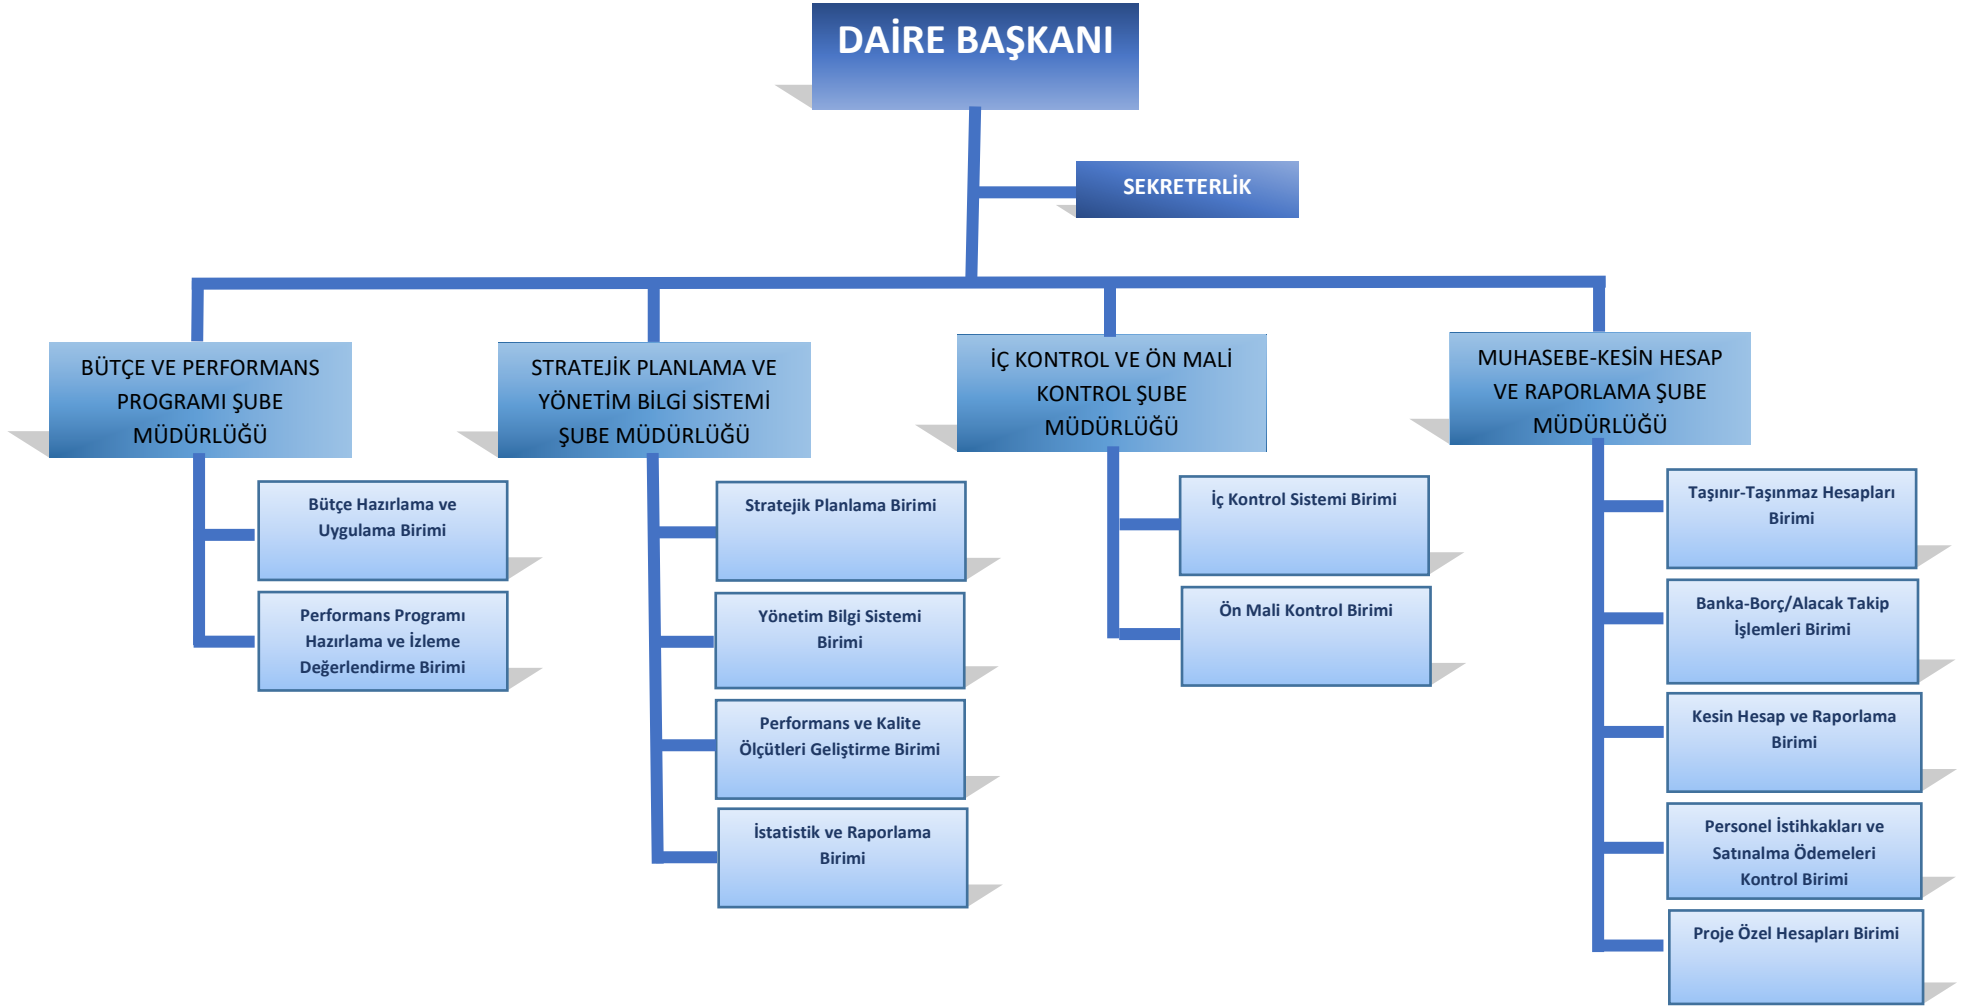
DAİRE BAŞKANI

SEKRETERLİK

BÜTÇE VE PERFORMANS PROGRAMI ŞUBE MÜDÜRLÜĞÜ

Bütçe Hazırlama ve Uygulama Birimi

Performans Programı Hazırlama ve İzleme Değerlendirme Birimi

STRATEJİK PLANLAMA VE YÖNETİM BİLGİ SİSTEMİ ŞUBE MÜDÜRLÜĞÜ

Stratejik Planlama Birimi

Yönetim Bilgi Sistemi Birimi

Performans ve Kalite Ölçütleri Geliştirme Birimi

İstatistik ve Raporlama Birimi

İÇ KONTROL VE ÖN MALİ KONTROL ŞUBE MÜDÜRLÜĞÜ

İç Kontrol Sistemi Birimi

Ön Mali Kontrol Birimi

MUHASEBE-KESİN HESAP VE RAPORLAMA ŞUBE MÜDÜRLÜĞÜ

Taşınır-Taşınmaz Hesapları Birimi

Banka-Borç/Alacak Takip İşlemleri Birimi

Kesin Hesap ve Raporlama Birimi

Personel İstihkakları ve Satınalma Ödemeleri Kontrol Birimi

Proje Özel Hesapları Birimi